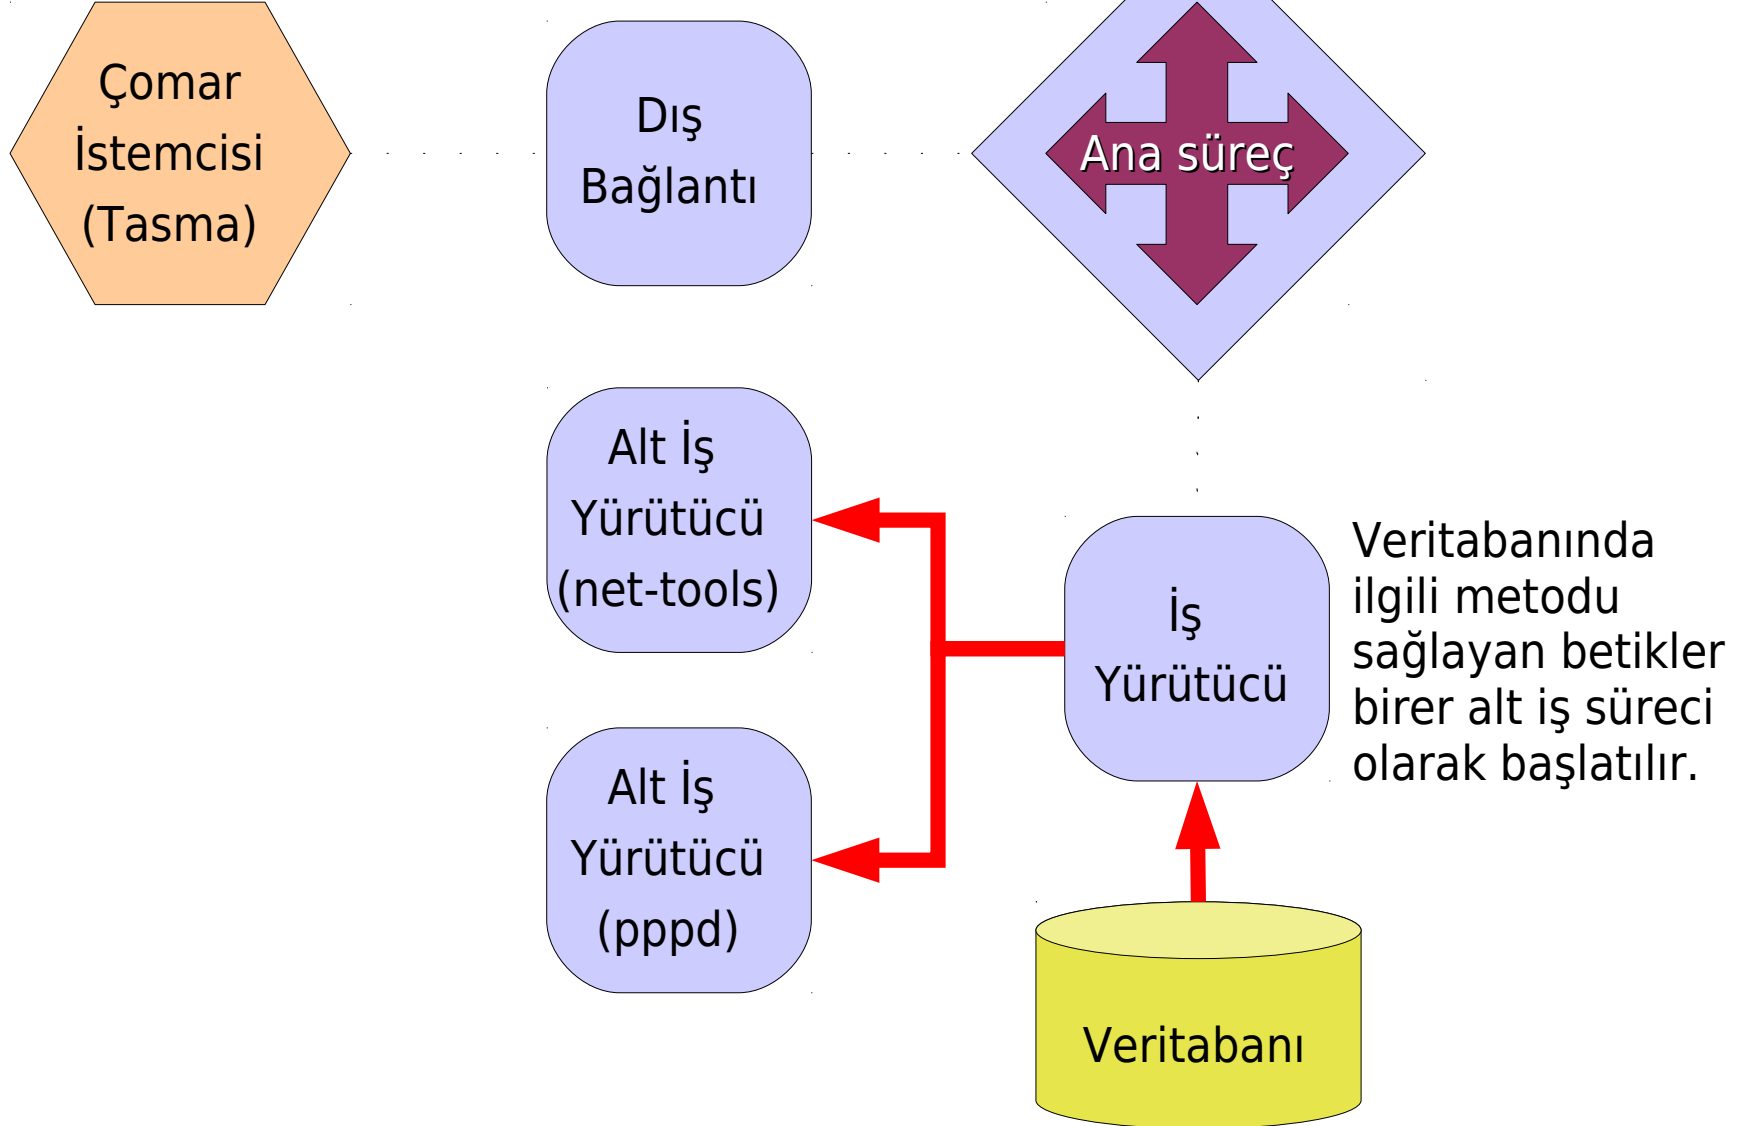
Çomar İstemcisi (Tasma)

Dış Bağlantı

Ana süreç

Alt İş Yürütücü (net-tools)

Alt İş Yürütücü (pppd)

İş Yürütücü

Veritabanında ilgili metodu sağlayan betikler birer alt iş süreci olarak başlatılır.

Veritabanı